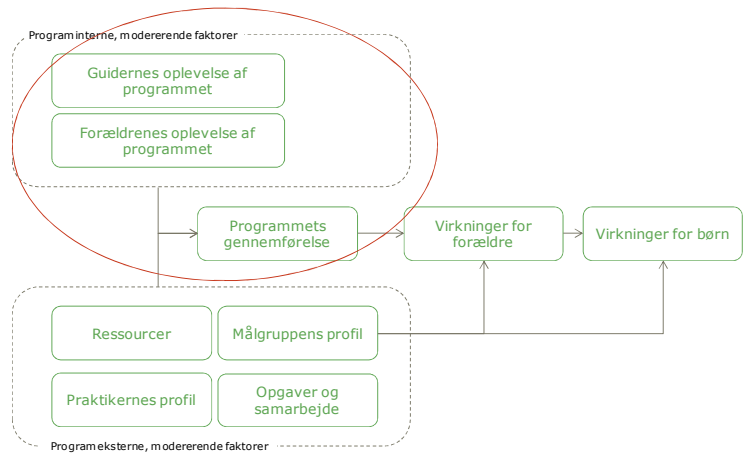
Programinterne, modererende faktorer

Guidernes oplevelse af programmet

Forældrenes oplevelse af programmet

Programmets gennemførelse

Virkninger for forældre

Virkninger for børn

Ressourcer

Målgruppens profil

Praktikernes profil

Opgaver og samarbejde

Programeksterne, modererende faktorer